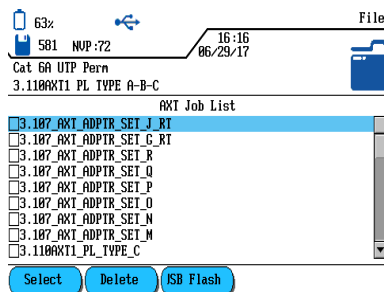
63%
581 NVP:72
16:16
06/29/17
File
Cat 6A UTP Perm
3.110AXT1 PL TYPE A-B-C
AXT Job List
3.107_AXT_ADPTR_SET_J_RT
3.107_AXT_ADPTR_SET_G_RT
3.107_AXT_ADPTR_SET_R
3.107_AXT_ADPTR_SET_Q
3.107_AXT_ADPTR_SET_P
3.107_AXT_ADPTR_SET_O
3.107_AXT_ADPTR_SET_N
3.107_AXT_ADPTR_SET_M
3.110AXT1_PL_TYPE_C
Select
Delete
USB Flash